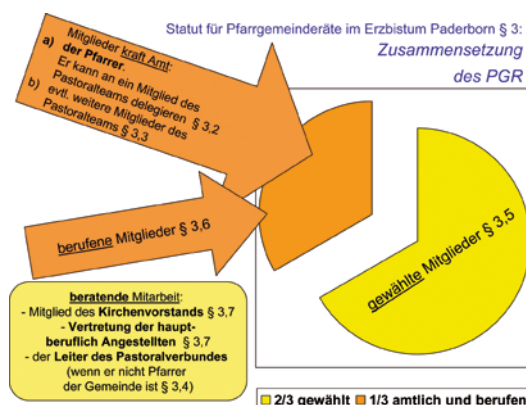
Statut für Pfarrgemeinderäte im Erzbistum Paderborn § 3:
Zusammensetzung des PGR

Mitglieder kraft Amt:
a) der Pfarrer.
Er kann an ein Mitglied des Pastoralteams delegieren § 3,2
b) evtl. weitere Mitglieder des Pastoralteams § 3,3

berufene Mitglieder § 3,6

gewählte Mitglieder § 3,5

beratende Mitarbeit:
- Mitglied des Kirchenvorstands § 3,7
- Vertretung der hauptberuflich Angestellten § 3,7
- der Leiter des Pastoralverbundes (wenn er nicht Pfarrer der Gemeinde ist § 3,4)

2/3 gewählt 1/3 amtlich und berufen